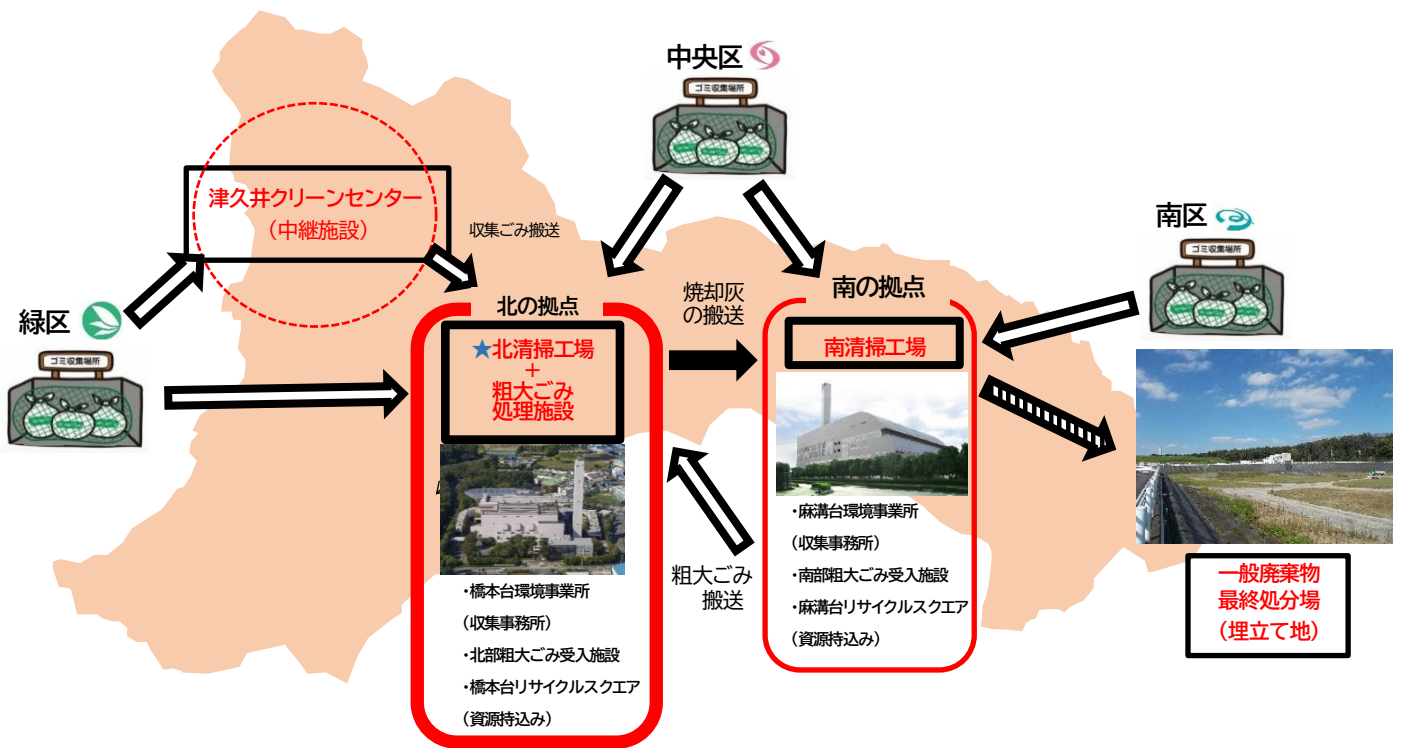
中央区

ゴミ収集場所

津久井クリーンセンター
（中継施設）

収集ごみ搬送

南区

ゴミ収集場所

緑区

ゴミ収集場所

北の拠点

★北清掃工場
＋
粗大ごみ
処理施設

焼却灰
の搬送

南の拠点

南清掃工場

・橋本台環境事業所
（収集事務所）
・北部粗大ごみ受入施設
・橋本台リサイクルスクエア
（資源持込み）

粗大ごみ
搬送

・麻溝台環境事業所
（収集事務所）
・南部粗大ごみ受入施設
・麻溝台リサイクルスクエア
（資源持込み）

一般廃棄物
最終処分場
（埋立て地）